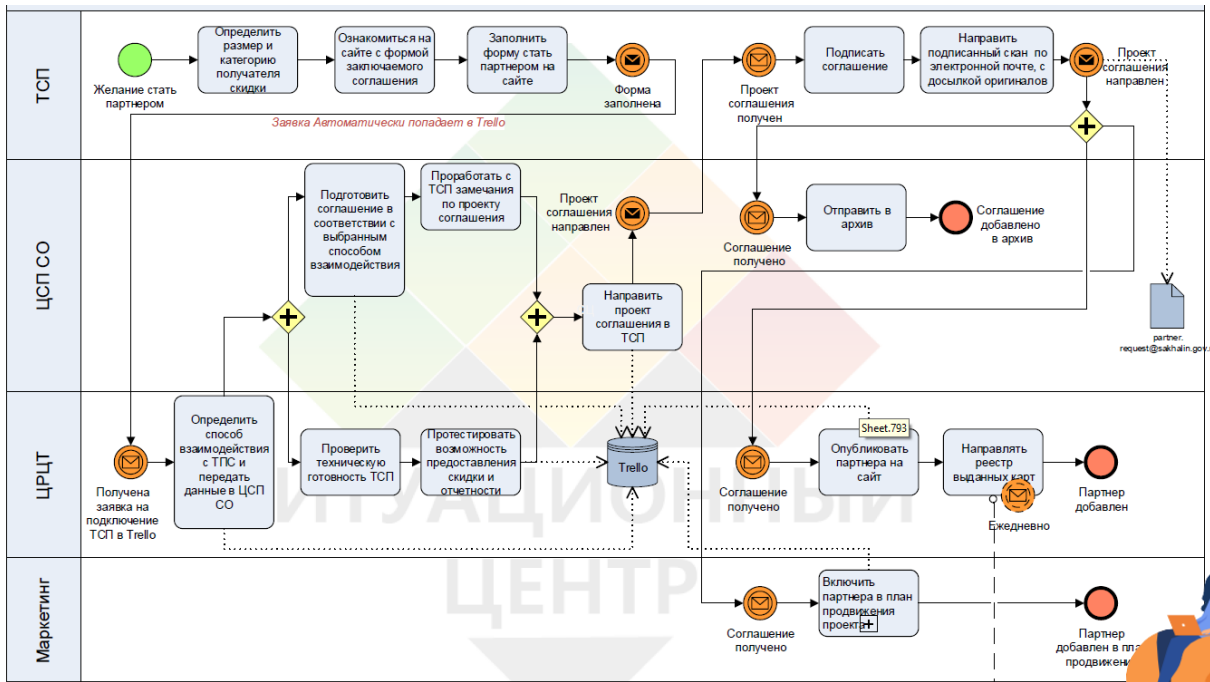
ТСП

Желание стать партнером

Определить размер и категорию получателя скидки

Ознакомиться на сайте с формой заключаемого соглашения

Заполнить форму стать партнером на сайте

Форма заполнена

Заявка Автоматически попадает в Trello

Проект соглашения получен

Подписать соглашение

Направить подписанный скан по электронной почте, с досылкой оригиналов

Проект соглашения направлен

ЦСП СО

Подготовить соглашение в соответствии с выбранным способом взаимодействия

Проработать с ТСП замечания по проекту соглашения

Проект соглашения направлен

Направить проект соглашения в ТСП

Отправить в архив

Соглашение получено

Соглашение добавлено в архив

partner.
request@sakhalin.gov.

ЦРЦТ

Получена заявка на подключение ТСП в Trello

Определить способ взаимодействия с ТПС и передать данные в ЦСП СО

Проверить техническую готовность ТСП

Протестировать возможность предоставления скидки и отчетности

Trello

Sheet.793

Соглашение получено

Опубликовать партнера на сайт

Направлять реестр выданных карт

Ежедневно

Партнер добавлен

Маркетинг

Соглашение получено

Включить партнера в план продвижения проекта

Партнер добавлен в план продвижени

ИТУАЦИОННЫЙ ЦЕНТР